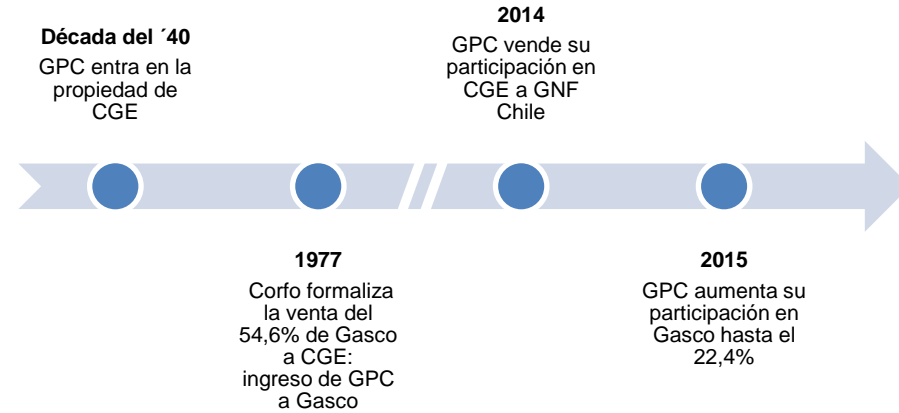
**Década del ´40**
GPC entra en la propiedad de CGE

**1977**
Corfo formaliza la venta del 54,6% de Gasco a CGE: ingreso de GPC a Gasco

**2014**
GPC vende su participación en CGE a GNF Chile

**2015**
GPC aumenta su participación en Gasco hasta el 22,4%